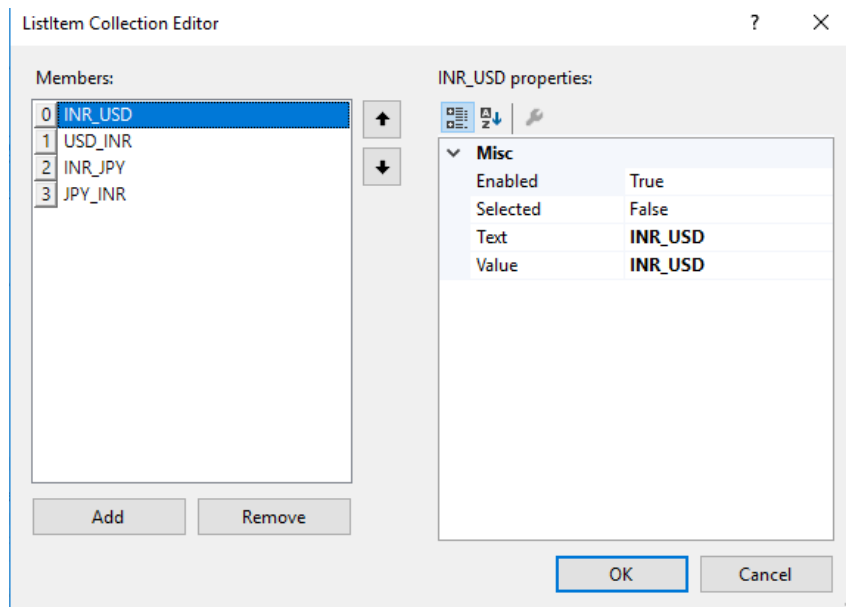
ListItem Collection Editor
?
×

Members:

0 INR_USD
1 USD_INR
2 INR_JPY
3 JPY_INR

Add
Remove

INR_USD properties:

Misc

| | |
|---|---|
| Enabled | True |
| Selected | False |
| Text | INR_USD |
| Value | INR_USD |

OK
Cancel